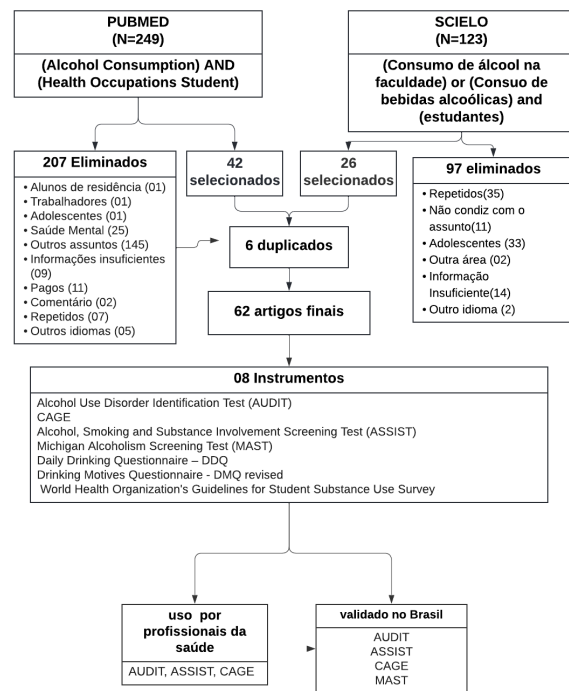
PUBMED
(N=249)

(Alcohol Consumption) AND (Health Occupations Student)

SCIELO
(N=123)

(Consumo de álcool na faculdade) or (Consuo de bebidas alcoólicas) and (estudantes)

207 Eliminados

• Alunos de residência (01)
• Trabalhadores (01)
• Adolescentes (01)
• Saúde Mental (25)
• Outros assuntos (145)
• Informações insuficientes (09)
• Pagos (11)
• Comentário (02)
• Repetidos (07)
• Outros idiomas (05)

42 selecionados

26 selecionados

97 eliminados

• Repetidos(35)
• Não condiz com o assunto(11)
• Adolescentes (33)
• Outra área (02)
• Informação Insuficiente(14)
• Outro idioma (2)

6 duplicados

62 artigos finais

08 Instrumentos

Alcohol Use Disorder Identification Test (AUDIT)
CAGE
Alcohol, Smoking and Substance Involvement Screening Test (ASSIST)
Michigan Alcoholism Screening Test (MAST)
Daily Drinking Questionnaire – DDQ
Drinking Motives Questionnaire - DMQ revised
World Health Organization's Guidelines for Student Substance Use Survey

uso por profissionais da saúde

AUDIT, ASSIST, CAGE

validado no Brasil

AUDIT
ASSIST
CAGE
MAST